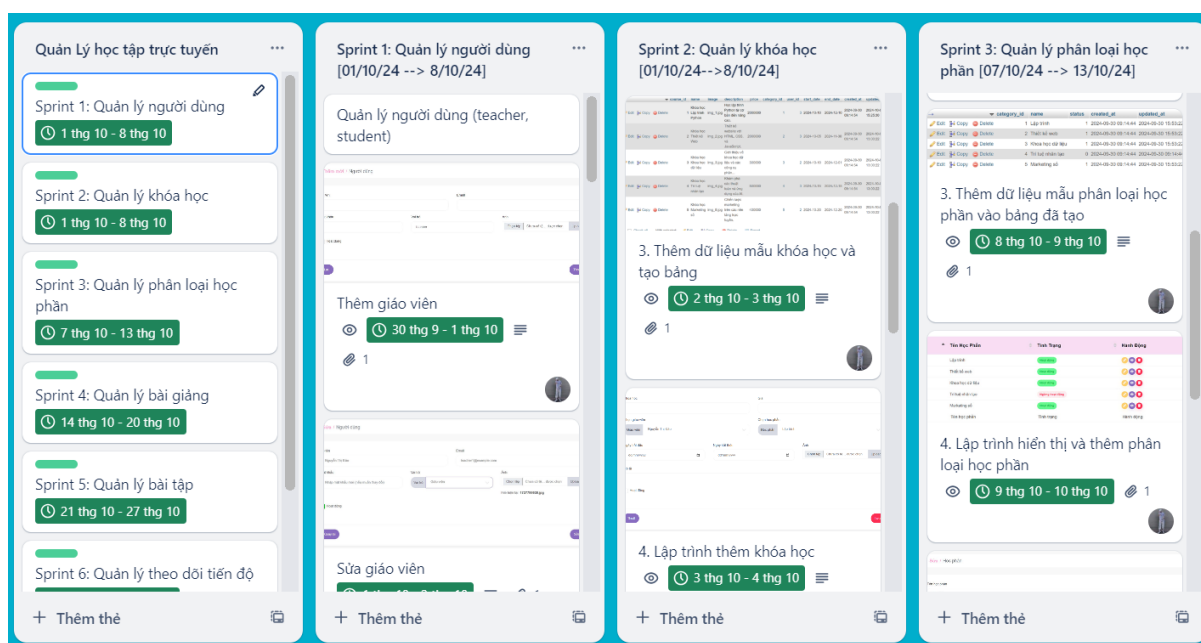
Quản Lý học tập trực tuyến ...

Sprint 1: Quản lý người dùng
1 thg 10 - 8 thg 10

Sprint 2: Quản lý khóa học
1 thg 10 - 8 thg 10

Sprint 3: Quản lý phân loại học phần
7 thg 10 - 13 thg 10

Sprint 4: Quản lý bài giảng
14 thg 10 - 20 thg 10

Sprint 5: Quản lý bài tập
21 thg 10 - 27 thg 10

Sprint 6: Quản lý theo dõi tiến độ

+ Thêm thẻ

Sprint 1: Quản lý người dùng [01/10/24 --> 8/10/24] ...

Quản lý người dùng (teacher, student)

Thêm giáo viên
30 thg 9 - 1 thg 10
1

Sửa giáo viên
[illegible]

+ Thêm thẻ

Sprint 2: Quản lý khóa học [01/10/24-->8/10/24] ...

3. Thêm dữ liệu mẫu khóa học và tạo bảng
2 thg 10 - 3 thg 10
1

4. Lập trình thêm khóa học
3 thg 10 - 4 thg 10

+ Thêm thẻ

Sprint 3: Quản lý phân loại học phần [07/10/24 --> 13/10/24] ...

| | category_id | name | status | created_at | updated_at |
|---|---|---|---|---|---|
| Edit Copy Delete | 1 | Lập trình | 1 | 2024-09-30 00:14:44 | 2024-09-30 15:53:2 |
| Edit Copy Delete | 2 | Thiết kế web | 1 | 2024-09-30 00:14:44 | 2024-09-30 15:53:2 |
| Edit Copy Delete | 3 | Khoa học dữ liệu | 1 | 2024-09-30 00:14:44 | 2024-09-30 15:53:2 |
| Edit Copy Delete | 4 | Trí tuệ nhân tạo | 1 | 2024-09-30 00:14:44 | 2024-09-30 15:53:2 |
| Edit Copy Delete | 5 | Marketing số | 1 | 2024-09-30 00:14:44 | 2024-09-30 15:53:2 |

3. Thêm dữ liệu mẫu phân loại học phần vào bảng đã tạo
8 thg 10 - 9 thg 10
1

| Tên Học Phần | Tình Trạng | Hành Động |
|---|---|---|
| Lập trình | | |
| Thiết kế web | | |
| Khoa học dữ liệu | | |
| Trí tuệ nhân tạo | | |
| Marketing số | | |

4. Lập trình hiển thị và thêm phân loại học phần
9 thg 10 - 10 thg 10
1

+ Thêm thẻ